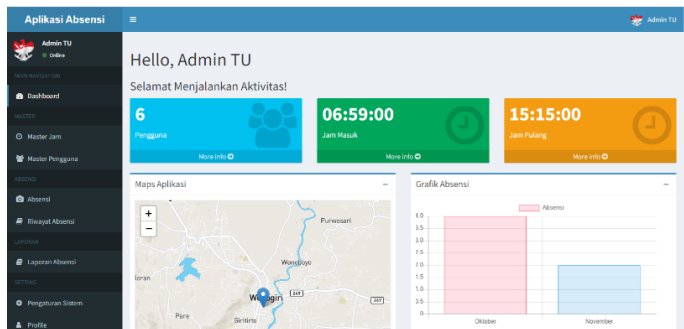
Aplikasi Absensi
≡
Admin TU

Admin TU
● Online

MAIN NAVIGATION
Dashboard
MASTER
Master Jam
Master Pengguna
ABSENSI
Absensi
Riwayat Absensi
LAPORAN
Laporan Absensi
SETTING
Pengaturan Sistem
Profile

Hello, Admin TU

Selamat Menjalankan Aktivitas!

6
Pengguna
More info

06:59:00
Jam Masuk
More info

15:15:00
Jam Pulang
More info

Maps Aplikasi
−
+
−
Purwosari
Wonoboyo
Wonogiri
Pare
Biritinl
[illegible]

Grafik Absensi
−
Absensi
4.0
3.5
3.0
2.5
2.0
1.5
1.0
0.5
0
Oktober
November